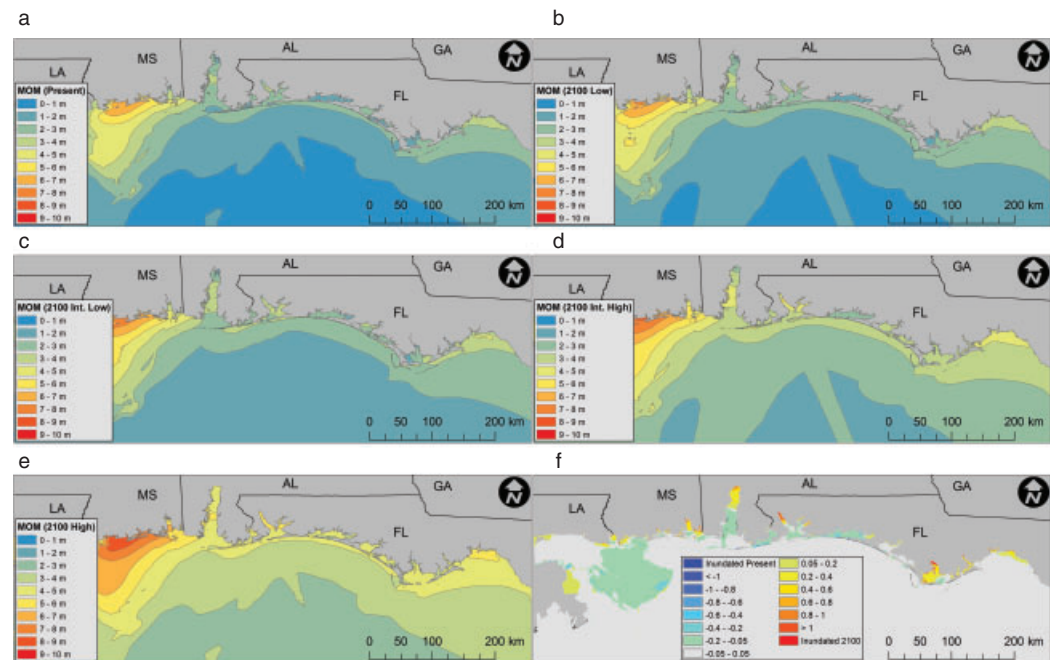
a

MS AL GA LA FL

MOM (Present)
0 - 1 m
1 - 2 m
2 - 3 m
3 - 4 m
4 - 5 m
5 - 6 m
6 - 7 m
7 - 8 m
8 - 9 m
9 - 10 m

0 50 100 200 km

b

MS AL GA LA FL

MOM (2100 Low)
0 - 1 m
1 - 2 m
2 - 3 m
3 - 4 m
4 - 5 m
5 - 6 m
6 - 7 m
7 - 8 m
8 - 9 m
9 - 10 m

0 50 100 200 km

c

MS AL GA LA FL

MOM (2100 Int. Low)
0 - 1 m
1 - 2 m
2 - 3 m
3 - 4 m
4 - 5 m
5 - 6 m
6 - 7 m
7 - 8 m
8 - 9 m
9 - 10 m

0 50 100 200 km

d

MS AL GA LA FL

MOM (2100 Int. High)
0 - 1 m
1 - 2 m
2 - 3 m
3 - 4 m
4 - 5 m
5 - 6 m
6 - 7 m
7 - 8 m
8 - 9 m
9 - 10 m

0 50 100 200 km

e

MS AL GA LA FL

MOM (2100 High)
0 - 1 m
1 - 2 m
2 - 3 m
3 - 4 m
4 - 5 m
5 - 6 m
6 - 7 m
7 - 8 m
8 - 9 m
9 - 10 m

0 50 100 200 km

f

MS AL GA LA FL

Inundated Present
< -1
-1 - -0.8
-0.8 - -0.6
-0.6 - -0.4
-0.4 - -0.2
-0.2 - -0.05
-0.05 - 0.05
0.05 - 0.2
0.2 - 0.4
0.4 - 0.6
0.6 - 0.8
0.8 - 1
> 1
Inundated 2100

0 50 100 200 km